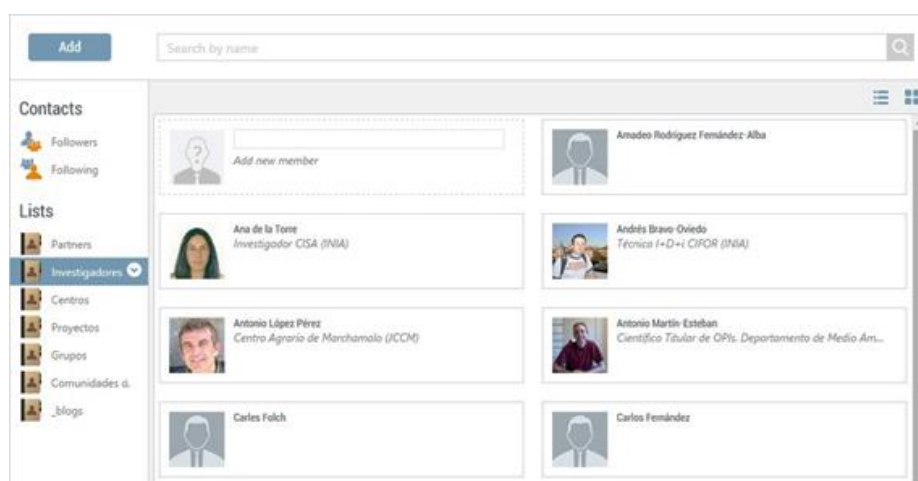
Add

Search by name

Contacts

Followers

Following

Lists

Partners

Investigadores

Centros

Proyectos

Grupos

Comunidades d.

_blogs

Add new member

Amadeo Rodríguez Fernández-Alba

Ana de la Torre
Investigador CISA (INIA)

Andrés Bravo-Oviedo
Técnico I+D+i CIFOR (INIA)

Antonio López Pérez
Centro Agrario de Marchamalo (JCCM)

Antonio Martín-Esteban
Científico Titular de OPIs. Departamento de Medio Am...

Carles Folch

Carlos Fernández